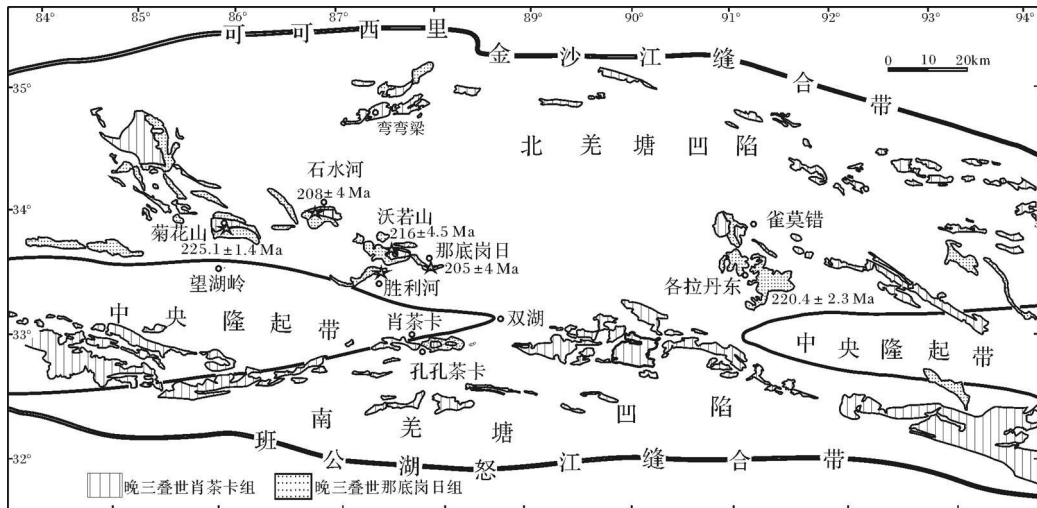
84° 85° 86° 87° 88° 89° 90° 91° 92° 93° 94°

35° 34° 33° 32°

可 可 西 里 金 沙 江 缝 合 带

0 10 20km

弯弯梁

北 羌 塘 凹 陷

石水河
208±4 Ma

沃若山
216±4.5 Ma

菊花山
225.1±1.4 Ma

那底岗日
205±4 Ma

雀莫错

望湖岭

胜利河

各拉丹东
220.4±2.3 Ma

中 央 隆 起 带

肖茶卡

双湖

中 央 隆 起 带

孔孔茶卡

南 羌 塘 凹 陷

班 公 湖 怒 江 缝 合 带

晚三叠世肖茶卡组

晚三叠世那底岗日组